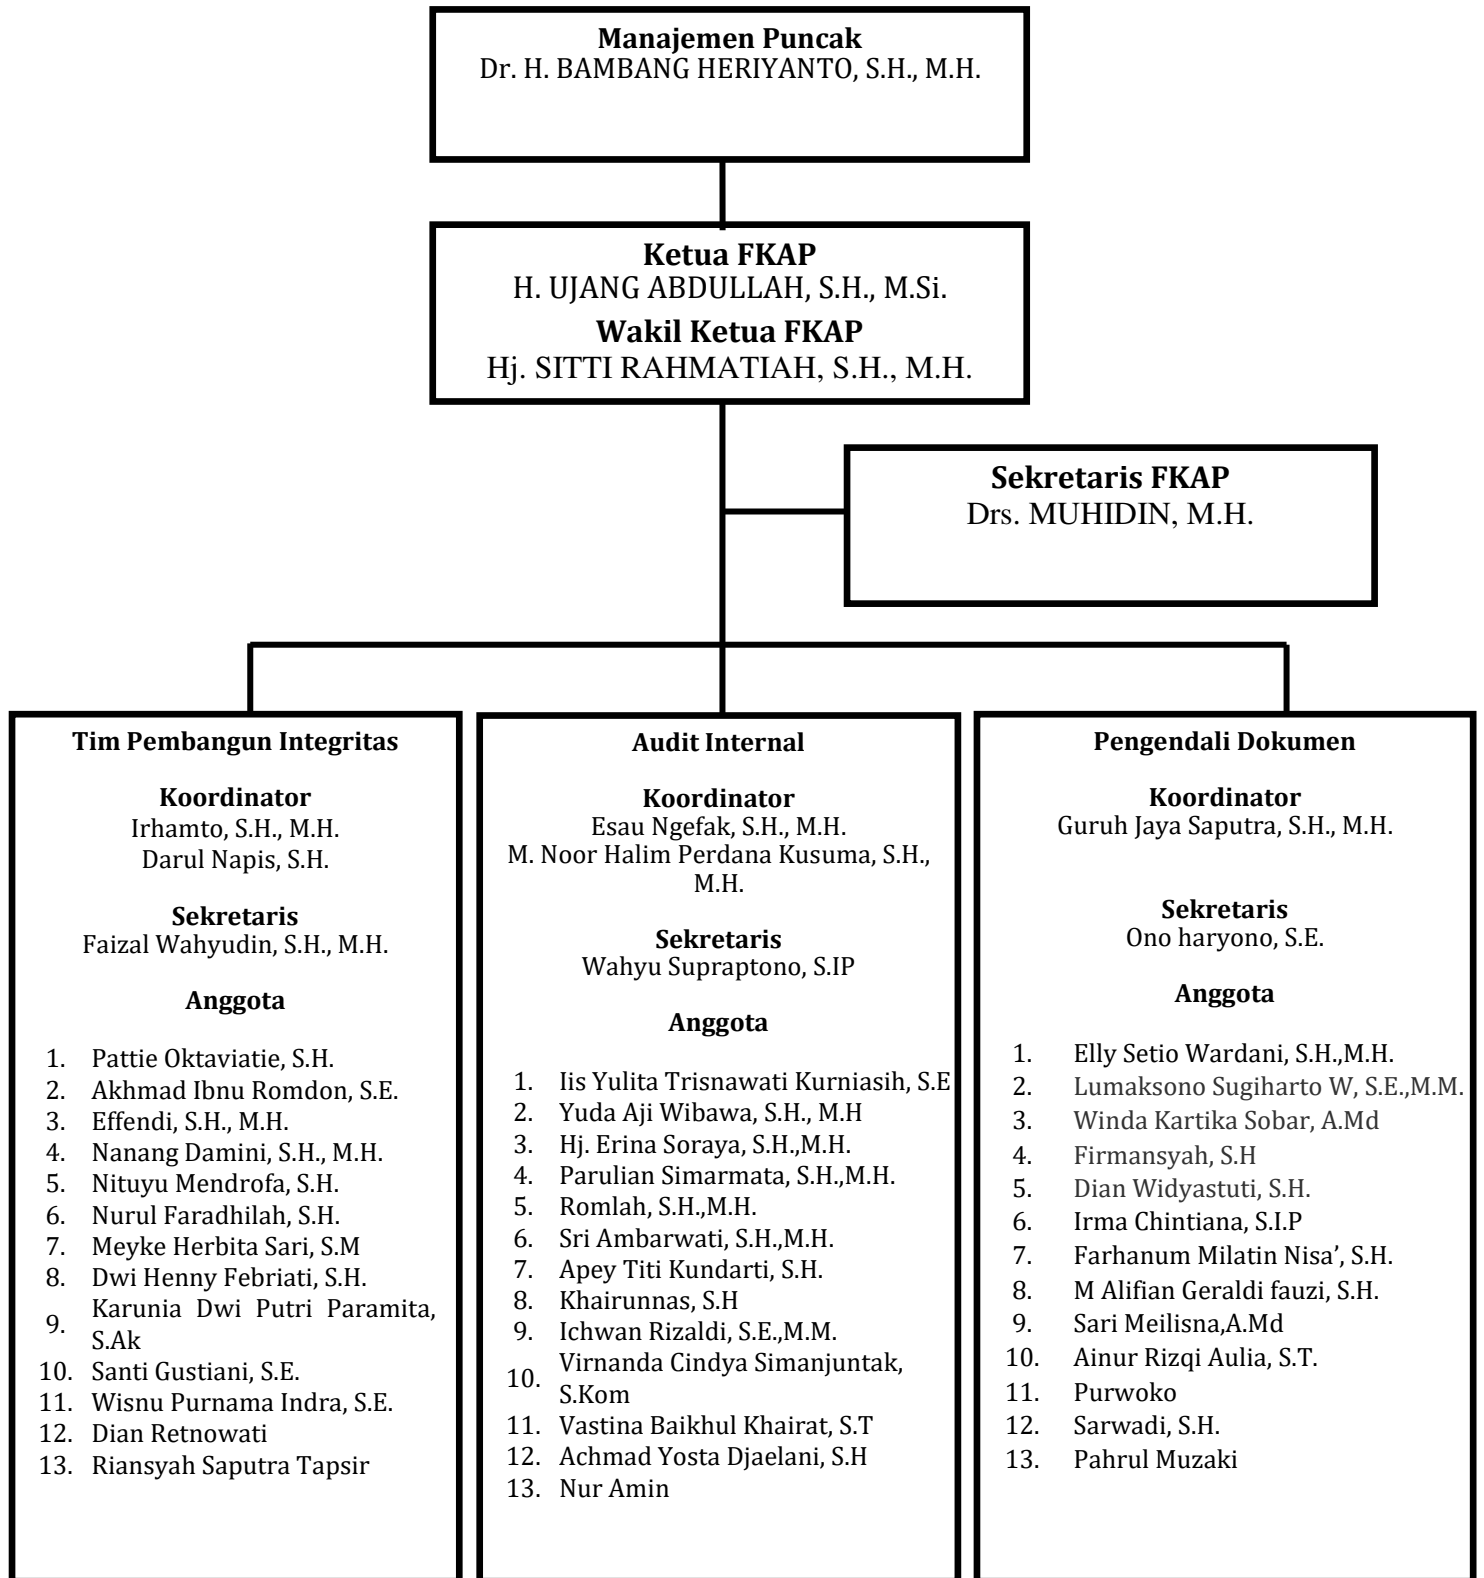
Manajemen Puncak
Dr. H. BAMBANG HERIYANTO, S.H., M.H.

Ketua FKAP
H. UJANG ABDULLAH, S.H., M.Si.
Wakil Ketua FKAP
Hj. SITTI RAHMATIAH, S.H., M.H.

Sekretaris FKAP
Drs. MUHIDIN, M.H.

Tim Pembangun Integritas

Koordinator
Irhamto, S.H., M.H.
Darul Napis, S.H.

Sekretaris
Faizal Wahyudin, S.H., M.H.

Anggota

1. Pattie Oktaviatie, S.H.
2. Akhmad Ibnu Romdon, S.E.
3. Effendi, S.H., M.H.
4. Nanang Damini, S.H., M.H.
5. Nituyu Mendrofa, S.H.
6. Nurul Faradhilah, S.H.
7. Meyke Herbita Sari, S.M
8. Dwi Henny Febriati, S.H.
9. Karunia Dwi Putri Paramita, S.Ak
10. Santi Gustiani, S.E.
11. Wisnu Purnama Indra, S.E.
12. Dian Retnowati
13. Riansyah Saputra Tapsir

Audit Internal

Koordinator
Esau Ngefak, S.H., M.H.
M. Noor Halim Perdana Kusuma, S.H., M.H.

Sekretaris
Wahyu Supraptono, S.IP

Anggota

1. Iis Yulita Trisnawati Kurniasih, S.E
2. Yuda Aji Wibawa, S.H., M.H
3. Hj. Erina Soraya, S.H.,M.H.
4. Parulian Simarmata, S.H.,M.H.
5. Romlah, S.H.,M.H.
6. Sri Ambarwati, S.H.,M.H.
7. Apey Titi Kundarti, S.H.
8. Khairunnas, S.H
9. Ichwan Rizaldi, S.E.,M.M.
10. Virnanda Cindya Simanjuntak, S.Kom
11. Vastina Baikhul Khairat, S.T
12. Achmad Yosta Djaelani, S.H
13. Nur Amin

Pengendali Dokumen

Koordinator
Guruh Jaya Saputra, S.H., M.H.

Sekretaris
Ono haryono, S.E.

Anggota

1. Elly Setio Wardani, S.H.,M.H.
2. Lumaksono Sugiharto W, S.E.,M.M.
3. Winda Kartika Sobar, A.Md
4. Firmansyah, S.H
5. Dian Widyastuti, S.H.
6. Irma Chintiana, S.I.P
7. Farhanum Milatin Nisa', S.H.
8. M Alifian Geraldi fauzi, S.H.
9. Sari Meilisna,A.Md
10. Ainur Rizqi Aulia, S.T.
11. Purwoko
12. Sarwadi, S.H.
13. Pahrul Muzaki